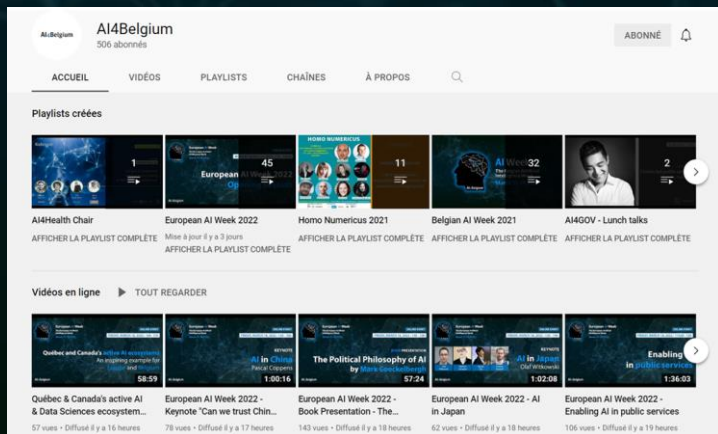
AI4Belgium

AI4Belgium
506 abonnés

ABONNÉ

ACCUEIL VIDÉOS PLAYLISTS CHAÎNES À PROPOS

Playlists créées

1
AI4Health Chair
AFFICHER LA PLAYLIST COMPLÈTE

45
European AI Week 2022
European AI Week 2022
Mise à jour il y a 3 jours
AFFICHER LA PLAYLIST COMPLÈTE

HOMO NUMERICUS
11
Homo Numericus 2021
AFFICHER LA PLAYLIST COMPLÈTE

AI Week
32
Belgian AI Week 2021
AFFICHER LA PLAYLIST COMPLÈTE

2
AI4GOV - Lunch talks
AFFICHER LA PLAYLIST COMPLÈTE

Vidéos en ligne TOUT REGARDER

Québec and Canada's active AI ecosystem An inspiring example for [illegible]
58:59
Québec & Canada's active AI & Data Sciences ecosystem...
57 vues • Diffusé il y a 16 heures

KEYNOTE
AI in China
Pascal Coppens
1:00:16
European AI Week 2022 - Keynote "Can we trust Chin...
78 vues • Diffusé il y a 17 heures

The Political Philosophy of AI
by Mark Coeckelbergh
57:24
European AI Week 2022 - Book Presentation - The...
143 vues • Diffusé il y a 18 heures

AI in Japan
Olaf Witkowski
1:02:08
European AI Week 2022 - AI in Japan
62 vues • Diffusé il y a 18 heures

Enabling AI in public services
1:36:03
European AI Week 2022 - Enabling AI in public services
106 vues • Diffusé il y a 19 heures